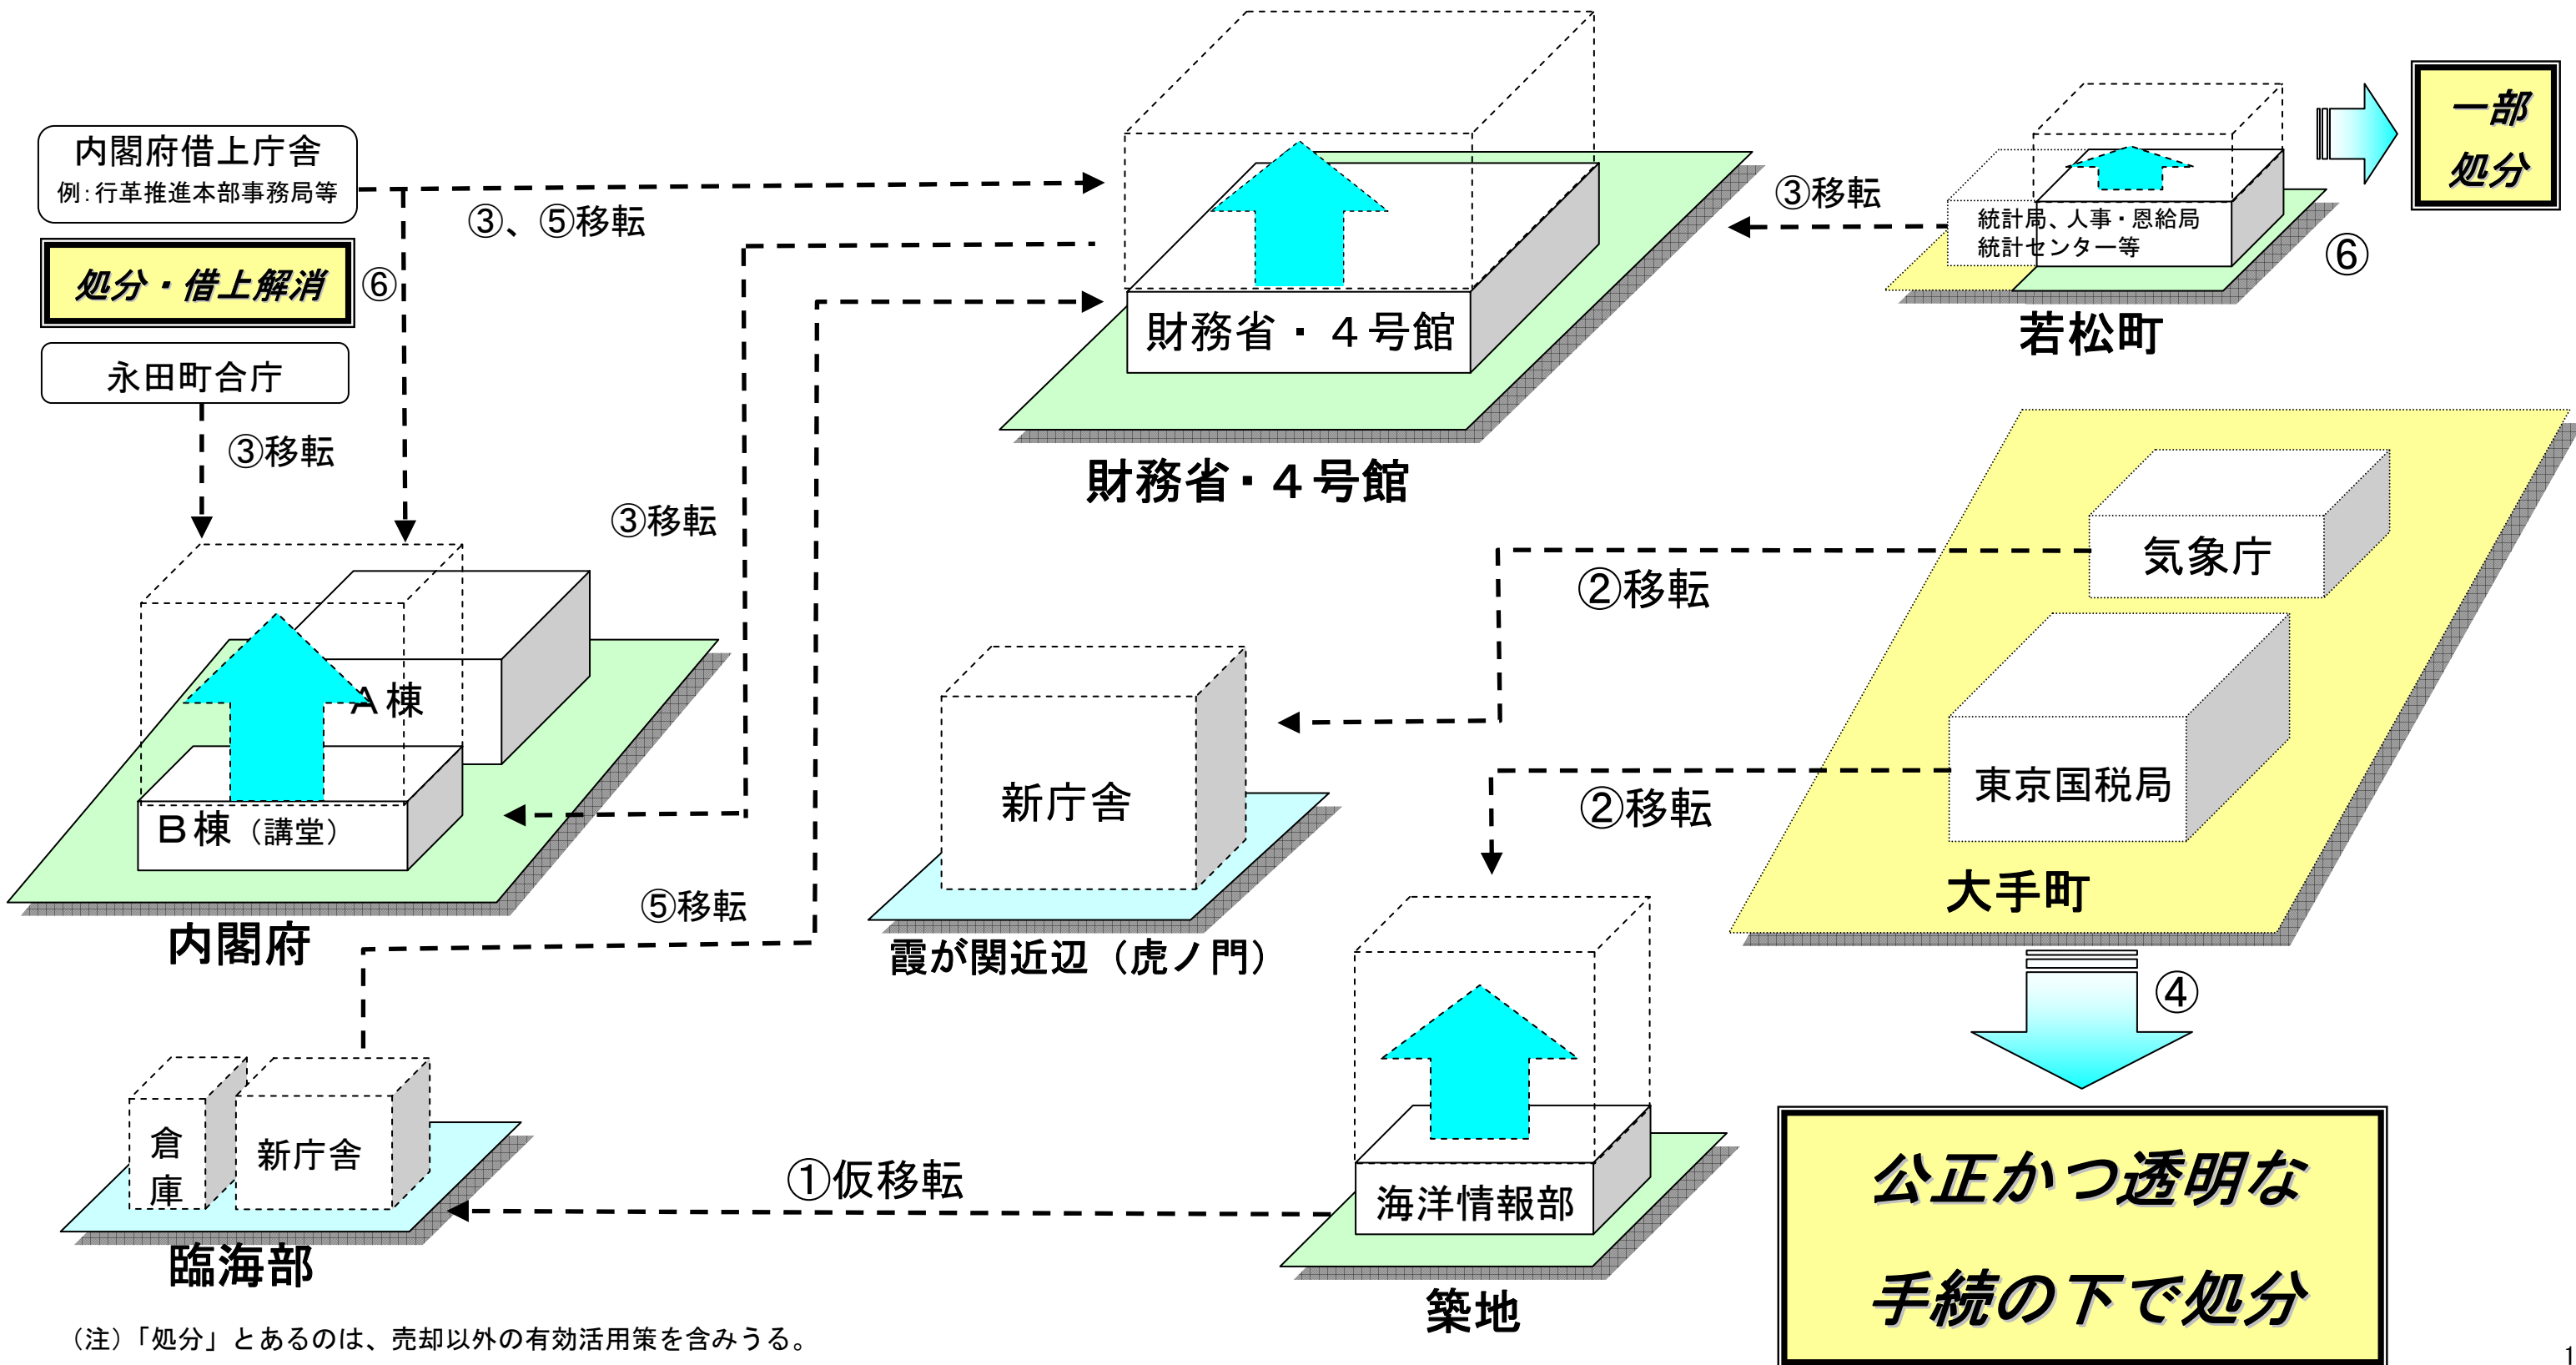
内閣府借上庁舎
例:行革推進本部事務局等

③、⑤移転

処分・借上解消 ⑥

永田町合庁

③移転

財務省・４号館

財務省・４号館

③移転

統計局、人事・恩給局
統計センター等

⑥

若松町

一部処分

③移転

A 棟

B 棟（講堂）

内閣府

⑤移転

気象庁

②移転

新庁舎

霞が関近辺（虎ノ門）

東京国税局

②移転

大手町

④

倉庫

新庁舎

臨海部

①仮移転

海洋情報部

築地

公正かつ透明な手続の下で処分

（注）「処分」とあるのは、売却以外の有効活用策を含みうる。

1